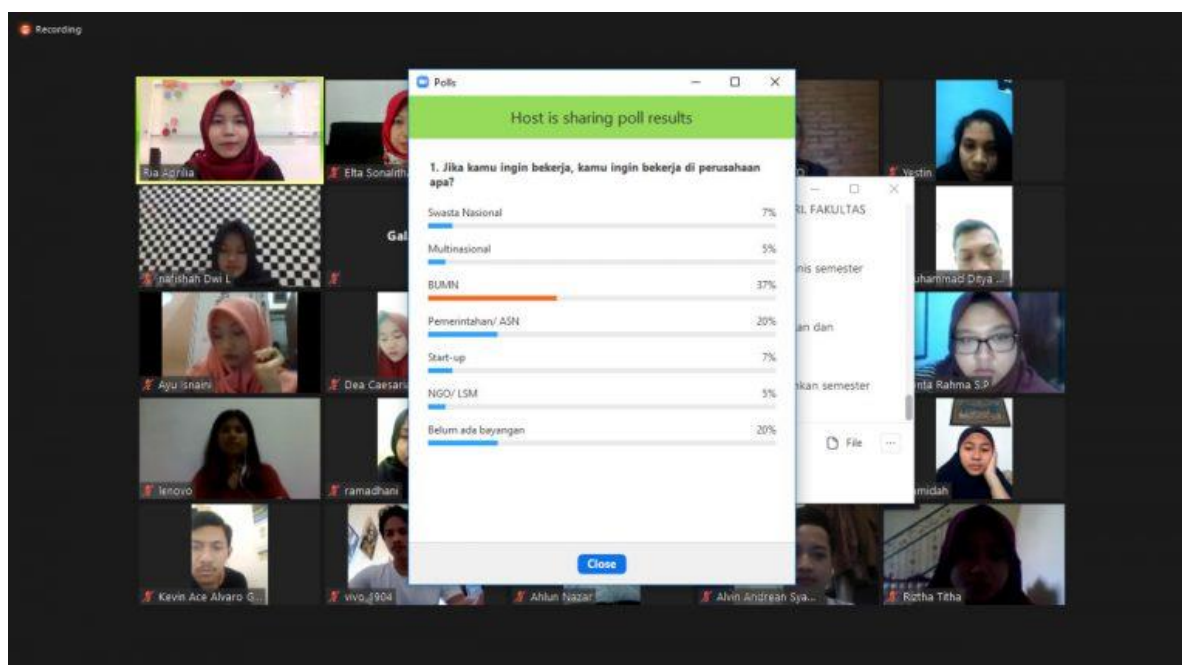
Recording

Polls

Host is sharing poll results

1. Jika kamu ingin bekerja, kamu ingin bekerja di perusahaan apa?

Swasta Nasional 7%

Multinasional 5%

BUMN 37%

Pemerintahan/ ASN 20%

Start-up 7%

NGO/ LSM 5%

Belum ada bayangan 20%

Close

RI. FAKULTAS

nis semester

an dan

kan semester

File

Ria Aprilia

Elta Sonaith

Gal

nafishah Dwi L

Ayu Isnaini

Dea Caesar

lenovo

ramadhani

Kevin Ace Alvaro G...

vivo_1904

Ahlun Nazar

Alvin Andrean Sya...

Riztha Titha

Yestin

uhammad Dsya ...

nta Rahma S.P

midah